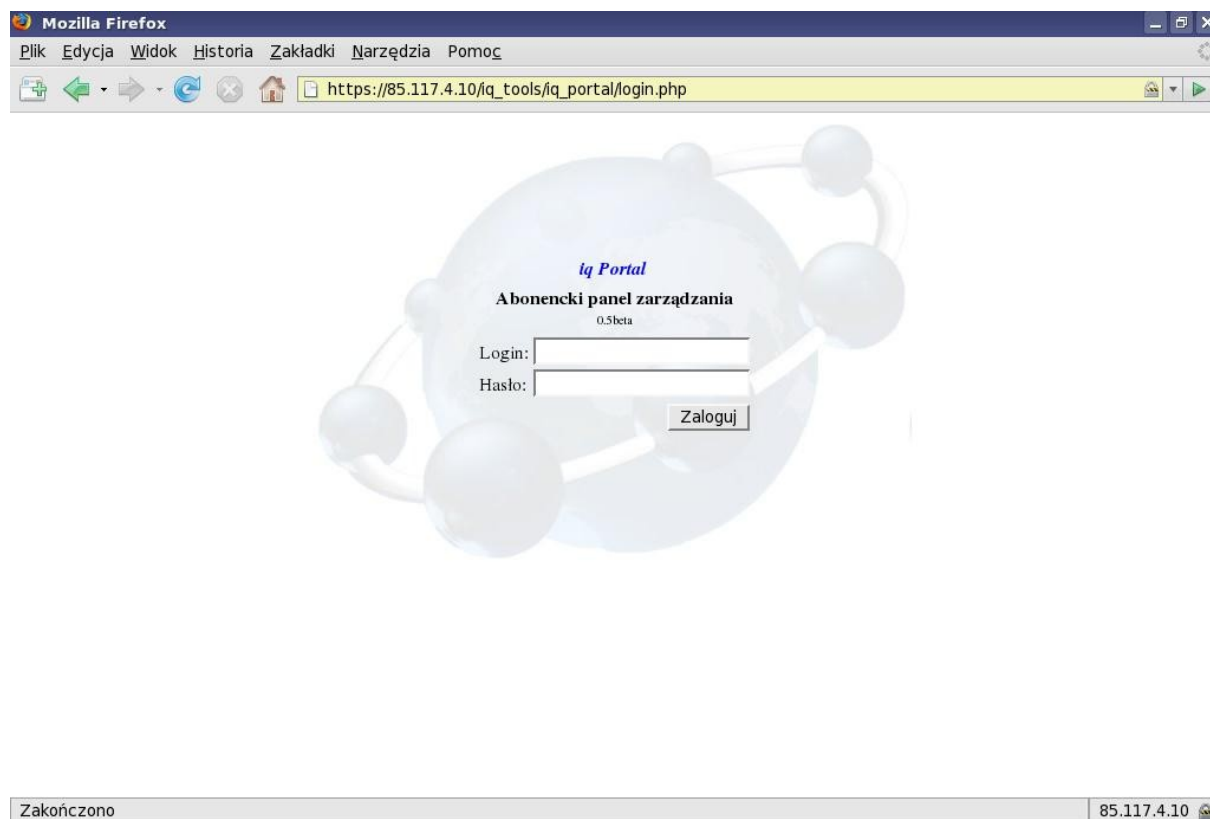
Mozilla Firefox

Plik Edycja Widok Historia Zakładki Narzędzia Pomoc

https://85.117.4.10/iq_tools/iq_portal/login.php

iq Portal

Abonencki panel zarządzania

0.5beta

Login:

Hasło:

Zaloguj

Zakończono

85.117.4.10